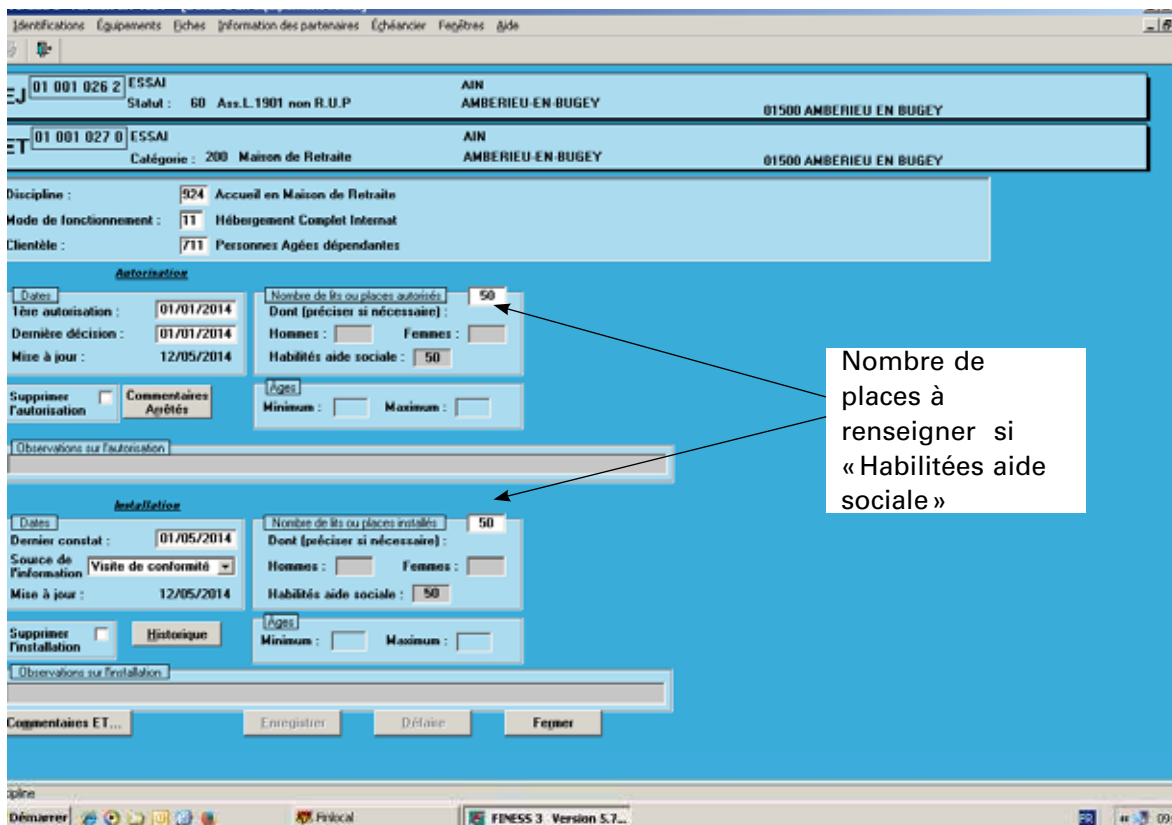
Identifications Équipements Fiches Information des partenaires Échéancier Fenêtres Aide

EJ 01 001 026 2 ESSAI
Statut : 60 Ass.L.1901 non R.U.P
AIN
AMBERIEU-EN-BUGEY
01500 AMBERIEU EN BUGEY

ET 01 001 027 0 ESSAI
Catégorie : 200 Maison de Retraite
AIN
AMBERIEU-EN-BUGEY
01500 AMBERIEU EN BUGEY

Discipline : 924 Accueil en Maison de Retraite
Mode de fonctionnement : 11 Hébergement Complet Internat
Clientèle : 711 Personnes Agées dépendantes

Autorisation

Dates
1ère autorisation : 01/01/2014
Dernière décision : 01/01/2014
Mise à jour : 12/05/2014

Nombre de lits ou places autorisés 50
Dont (préciser si nécessaire) :
Hommes : Femmes :
Habilités aide sociale : 50

Supprimer l'autorisation
Commentaires Arrêtés

Ages
Minimum : Maximum :

Observations sur l'autorisation

Nombre de places à renseigner si « Habilitées aide sociale »

Installation

Dates
Dernier constat : 01/05/2014
Source de l'information Visite de conformité
Mise à jour : 12/05/2014

Nombre de lits ou places installés 50
Dont (préciser si nécessaire) :
Hommes : Femmes :
Habilités aide sociale : 50

Supprimer l'installation
Historique

Ages
Minimum : Maximum :

Observations sur l'installation

Commentaires ET... Enregistrer Défaire Fermer

cipline
Démarrer Finlocal FINESS 3 Version 5.7...